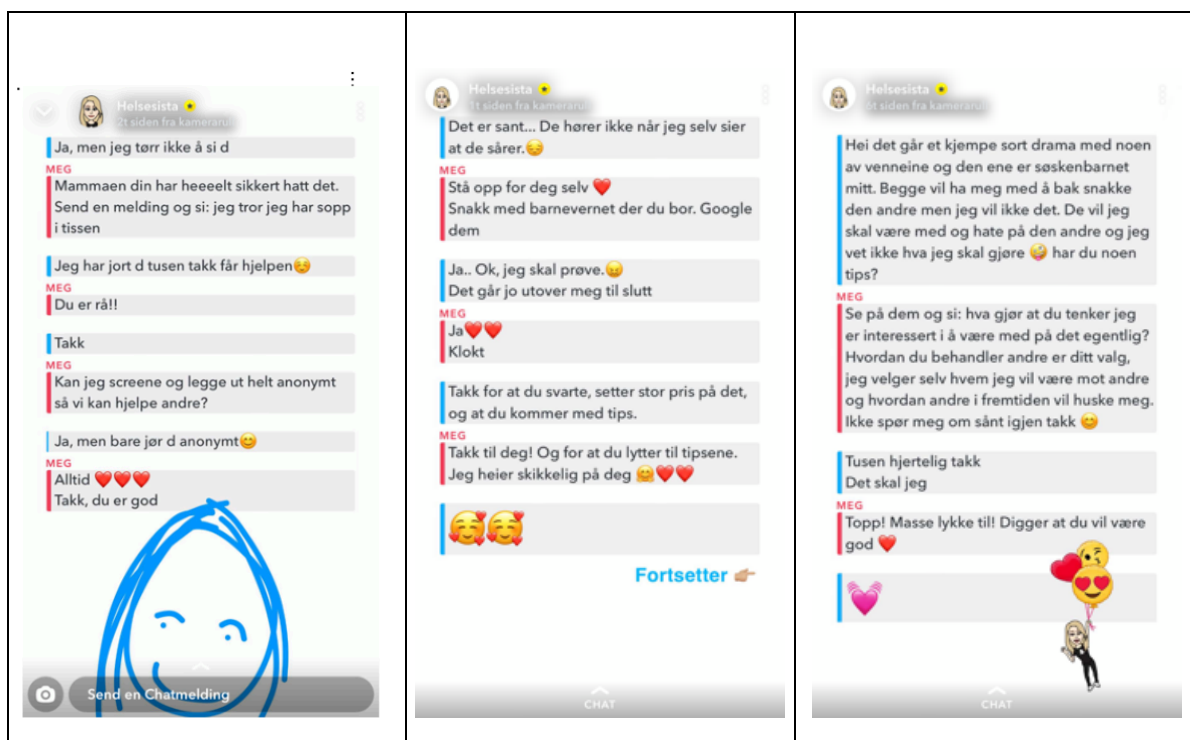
Helsesista
2t siden fra kamerarull

Ja, men jeg tørr ikke å si d

MEG
Mammaen din har heeeelt sikkert hatt det. Send en melding og si: jeg tror jeg har sopp i tissen

Jeg har jort d tusen takk får hjelpen😣

MEG
Du er rå!!

Takk

MEG
Kan jeg screene og legge ut helt anonymt så vi kan hjelpe andre?

Ja, men bare jør d anonymt😊

MEG
Alltid ❤️❤️❤️
Takk, du er god

Send en Chatmelding

Helsesista
1t siden fra kamerarull

Det er sant... De hører ikke når jeg selv sier at de sårer.😔

MEG
Stå opp for deg selv ❤️
Snakk med barnevernet der du bor. Google dem

Ja.. Ok, jeg skal prøve.😖
Det går jo utover meg til slutt

MEG
Ja❤️❤️
Klokt

Takk for at du svarte, setter stor pris på det, og at du kommer med tips.

MEG
Takk til deg! Og for at du lytter til tipsene. Jeg heier skikkelig på deg 🤗❤️❤️

🥰🥰

Fortsetter 👉

CHAT

Helsesista
6t siden fra kamerarull

Hei det går et kjempe sort drama med noen av venneine og den ene er søskenbarnet mitt. Begge vil ha meg med å bak snakke den andre men jeg vil ikke det. De vil jeg skal være med og hate på den andre og jeg vet ikke hva jeg skal gjøre 🤪 har du noen tips?

MEG
Se på dem og si: hva gjør at du tenker jeg er interessert i å være med på det egentlig? Hvordan du behandler andre er ditt valg, jeg velger selv hvem jeg vil være mot andre og hvordan andre i fremtiden vil huske meg. Ikke spør meg om sånt igjen takk 😊

Tusen hjertelig takk
Det skal jeg

MEG
Topp! Masse lykke til! Digger at du vil være god ❤️

💗

CHAT